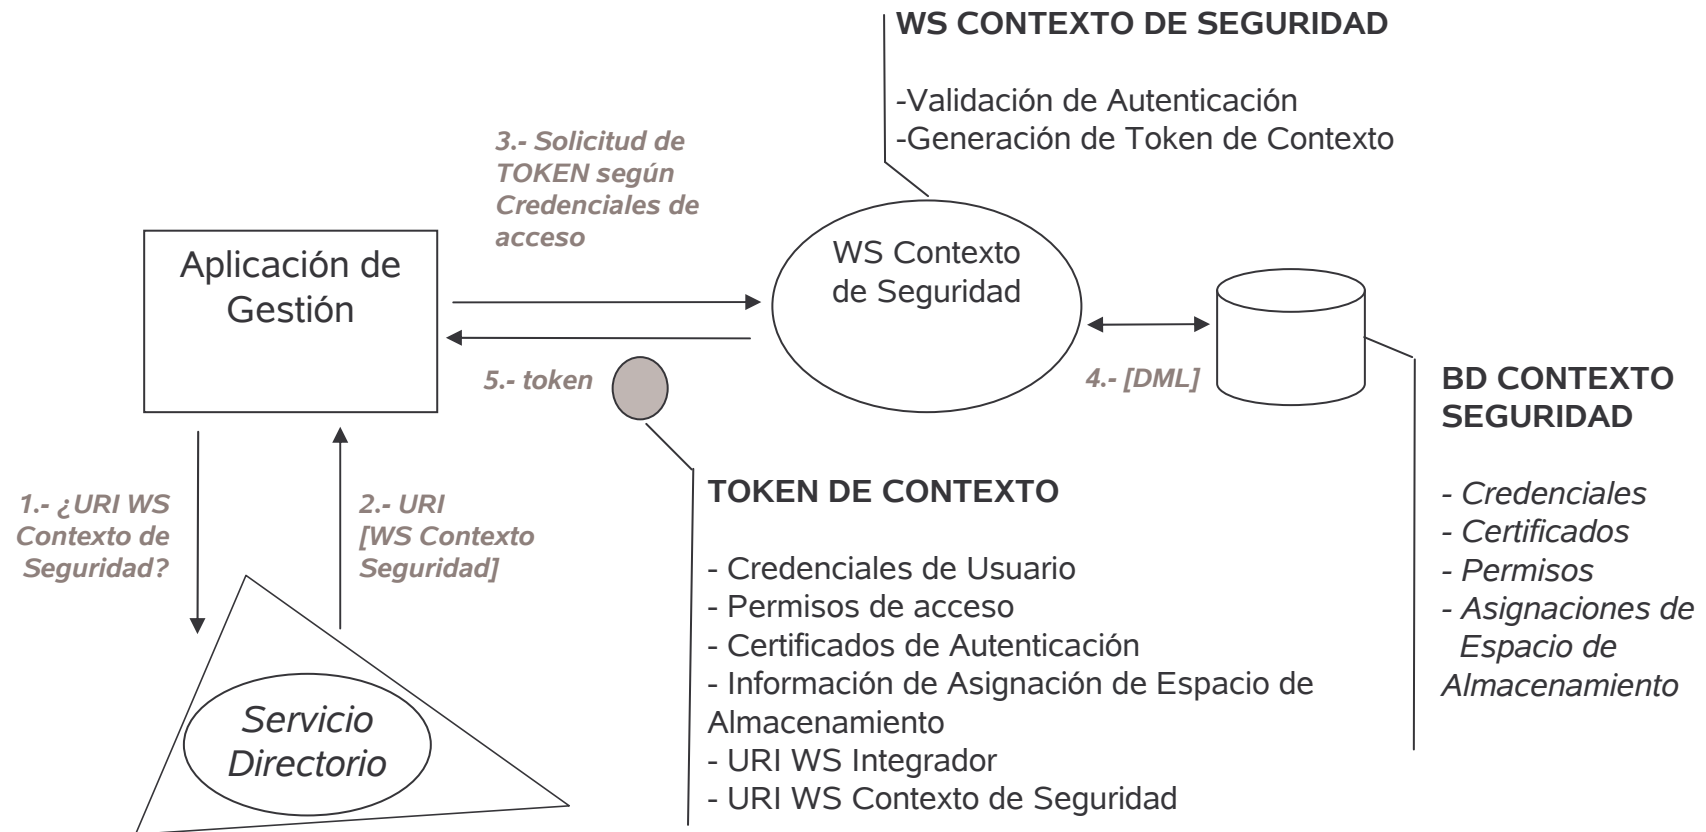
WS CONTEXTO DE SEGURIDAD

-Validación de Autenticación
-Generación de Token de Contexto

3.- Solicitud de TOKEN según Credenciales de acceso

Aplicación de Gestión

WS Contexto de Seguridad

5.- token

4.- [DML]

BD CONTEXTO SEGURIDAD

- Credenciales
- Certificados
- Permisos
- Asignaciones de Espacio de Almacenamiento

1.- ¿URI WS Contexto de Seguridad?

2.- URI [WS Contexto Seguridad]

TOKEN DE CONTEXTO

- Credenciales de Usuario
- Permisos de acceso
- Certificados de Autenticación
- Información de Asignación de Espacio de Almacenamiento
- URI WS Integrador
- URI WS Contexto de Seguridad

Servicio Directorio